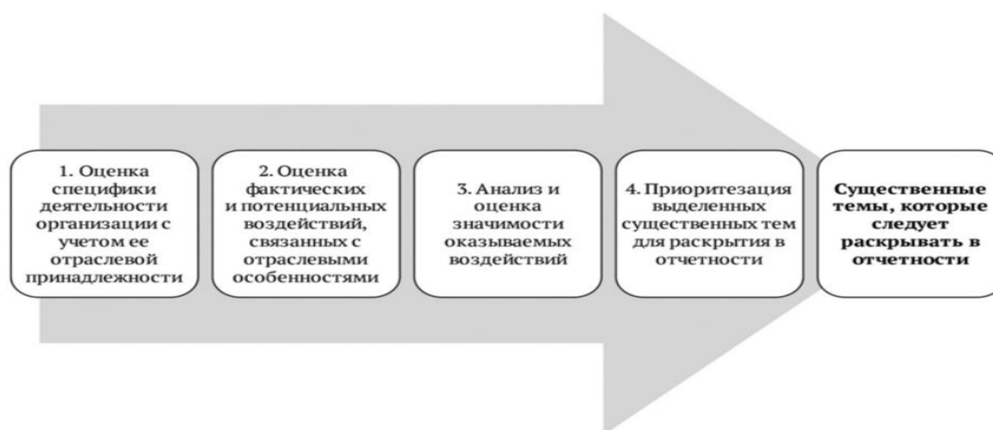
1. Оценка специфики деятельности организации с учетом ее отраслевой принадлежности

2. Оценка фактических и потенциальных воздействий, связанных с отраслевыми особенностями

3. Анализ и оценка значимости оказываемых воздействий

4. Приоритезация выделенных существенных тем для раскрытия в отчетности

Существенные темы, которые следует раскрывать в отчетности